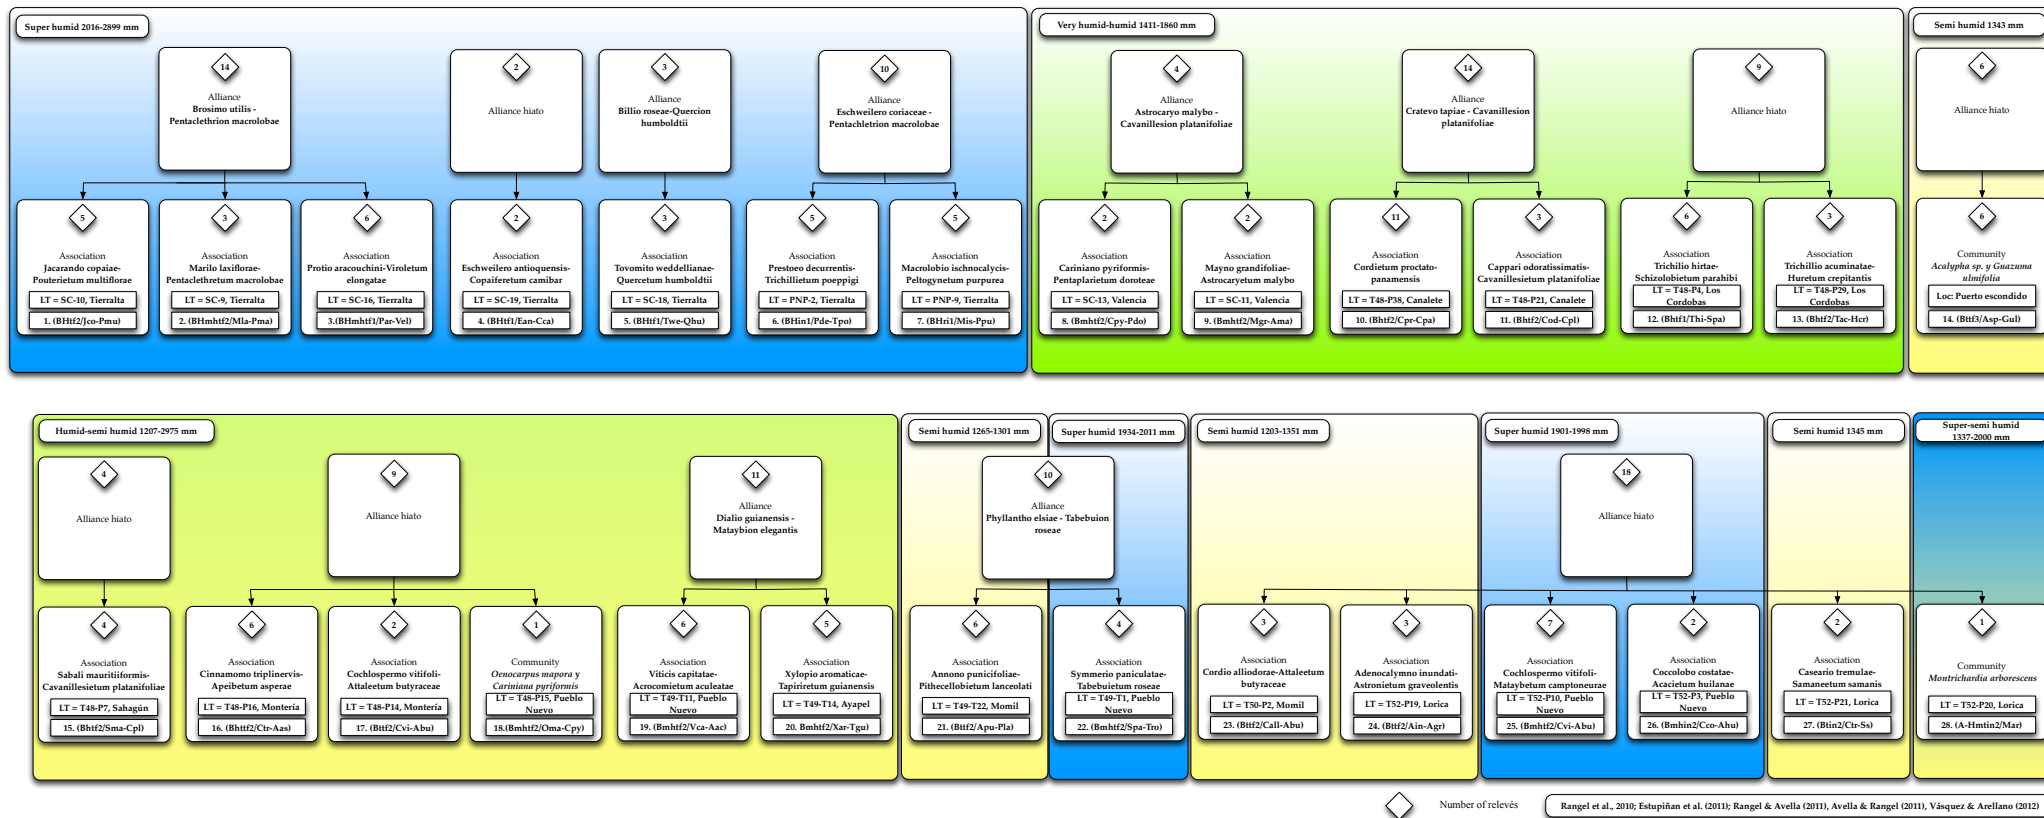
Super humid 2016-2899 mm

14
Alliance
Brosimo utilis - Pentaclethrion macrolobae

2
Alliance hiato

3
Alliance
Billio roseae-Quercion humboldtii

10
Alliance
Eschweilero coriaceae - Pentachletrion macrolobae

5
Association
Jacarando copaiae-Pouterietum multiflorae
LT = SC-10, Tierralta
1. (BHtf2/Jco-Pmu)

3
Association
Marilo laxiflorae-Pentaclethretum macrolobae
LT = SC-9, Tierralta
2. (BHmhtf2/Mla-Pma)

6
Association
Protio aracouchini-Viroletum elongatae
LT = SC-16, Tierralta
3.(BHmhtf1/Par-Vel)

2
Association
Eschweilero antioquensis-Copaiferetum camibar
LT = SC-19, Tierralta
4. (BHtf1/Ean-Cca)

3
Association
Tovomito weddellianae-Quercetum humboldtii
LT = SC-18, Tierralta
5. (BHtf1/Twe-Qhu)

5
Association
Prestoeo decurrentis-Trichillietum poeppigi
LT = PNP-2, Tierralta
6. (BHin1/Pde-Tpo)

5
Association
Macrolobio ischnocalycis-Peltogynetum purpurea
LT = PNP-9, Tierralta
7. (BHri1/Mis-Ppu)

Very humid-humid 1411-1860 mm

4
Alliance
Astrocaryo malybo - Cavanillesion platanifoliae

14
Alliance
Cratevo tapiae - Cavanillesion platanifoliae

9
Alliance hiato

2
Association
Cariniano pyriformis-Pentaplarietum doroteae
LT = SC-13, Valencia
8. (Bmhtf2/Cpy-Pdo)

2
Association
Mayno grandifoliae-Astrocaryetum malybo
LT = SC-11, Valencia
9. (Bmhtf2/Mgr-Ama)

11
Association
Cordietum proctato-panamensis
LT = T48-P38, Canalete
10. (Bhtf2/Cpr-Cpa)

3
Association
Cappari odoratissimatis-Cavanillesietum platanifoliae
LT = T48-P21, Canalete
11. (Bhtf2/Cod-Cpl)

6
Association
Trichilio hirtae-Schizolobietum parahibi
LT = T48-P4, Los Cordobas
12. (Bhtf1/Thi-Spa)

3
Association
Trichillio acuminatae-Huretum crepitantis
LT = T48-P29, Los Cordobas
13. (Bhtf2/Tac-Hcr)

Semi humid 1343 mm

6
Alliance hiato

6
Community
Acalypha sp. y Guazuma ulmifolia
Loc: Puerto escondido
14. (Bttf3/Asp-Gul)

Humid-semi humid 1207-2975 mm

4
Alliance hiato

9
Alliance hiato

11
Alliance
Dialio guianensis - Mataybion elegantis

4
Association
Sabali mauritiiformis-Cavanillesietum platanifoliae
LT = T48-P7, Sahagún
15. (Bhtf2/Sma-Cpl)

6
Association
Cinnamomo triplinervis-Apeibetum asperae
LT = T48-P16, Montería
16. (Bhtf2/Ctr-Aas)

2
Association
Cochlospermo vitifoli-Attaleetum butyraceae
LT = T48-P14, Montería
17. (Bttf2/Cvi-Abu)

1
Community
Oenocarpus mapora y Cariniana pyriformis
LT = T48-P15, Pueblo Nuevo
18.(Bmhtf2/Oma-Cpy)

6
Association
Viticis capitatae-Acrocomietum aculeatae
LT = T49-T11, Pueblo Nuevo
19. (Bmhtf2/Vca-Aac)

5
Association
Xylopio aromaticae-Tapiriretum guianensis
LT = T49-T14, Ayapel
20. Bmhtf2/Xar-Tgu)

Semi humid 1265-1301 mm

Super humid 1934-2011 mm

10
Alliance
Phyllantho elsiae - Tabebuion roseae

6
Association
Annono punicifoliae-Pithecellobietum lanceolati
LT = T49-T22, Momil
21. (Bttf2/Apu-Pla)

4
Association
Symmerio paniculatae-Tabebuietum roseae
LT = T49-T1, Pueblo Nuevo
22. (Bmhtf2/Spa-Tro)

Semi humid 1203-1351 mm

3
Association
Cordio alliodorae-Attaleetum butyraceae
LT = T50-P2, Momil
23. (Bttf2/Call-Abu)

3
Association
Adenocalymno inundati-Astronietum graveolentis
LT = T52-P19, Lorica
24. (Bttf2/Ain-Agr)

Super humid 1901-1998 mm

18
Alliance hiato

7
Association
Cochlospermo vitifoli-Matayebetum camptoneurae
LT = T52-P10, Pueblo Nuevo
25. (Bmhtf2/Cvi-Abu)

2
Association
Coccolobo costatae-Acacietum huilanae
LT = T52-P3, Pueblo Nuevo
26. (Bmhin2/Cco-Ahu)

Semi humid 1345 mm

2
Association
Caseario tremulae-Samaneetum samanis
LT = T52-P21, Lorica
27. (Btin2/Ctr-Ss)

Super-semi humid 1337-2000 mm

1
Community
Montrichardia arborescens
LT = T52-P20, Lorica
28. (A-Hmtin2/Mar)

Number of relevés

Rangel et al., 2010; Estupiñan et al. (2011); Rangel & Avella (2011), Avella & Rangel (2011), Vásquez & Arellano (2012)